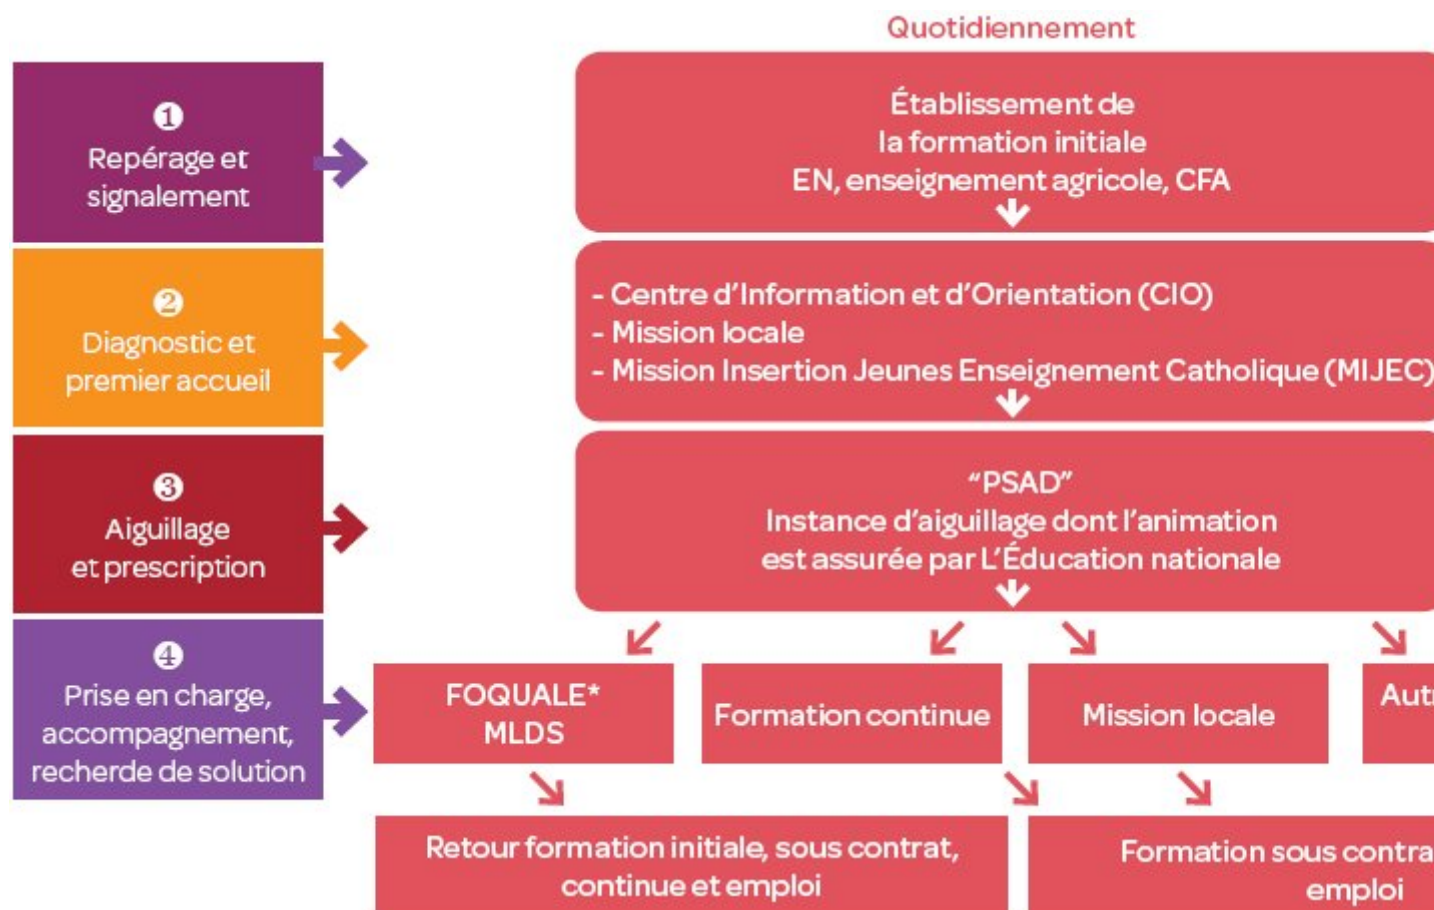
Quotidiennement

❶
Repérage et signalement

Établissement de la formation initiale EN, enseignement agricole, CFA

❷
Diagnostic et premier accueil

- Centre d'Information et d'Orientation (CIO)
- Mission locale
- Mission Insertion Jeunes Enseignement Catholique (MIJEC)

❸
Aiguillage et prescription

"PSAD"
Instance d'aiguillage dont l'animation est assurée par L'Éducation nationale

❹
Prise en charge, accompagnement, recherde de solution

FOQUALE*
MLDS

Formation continue

Mission locale

Aut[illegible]

Retour formation initiale, sous contrat, continue et emploi

Formation sous contra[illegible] emploi